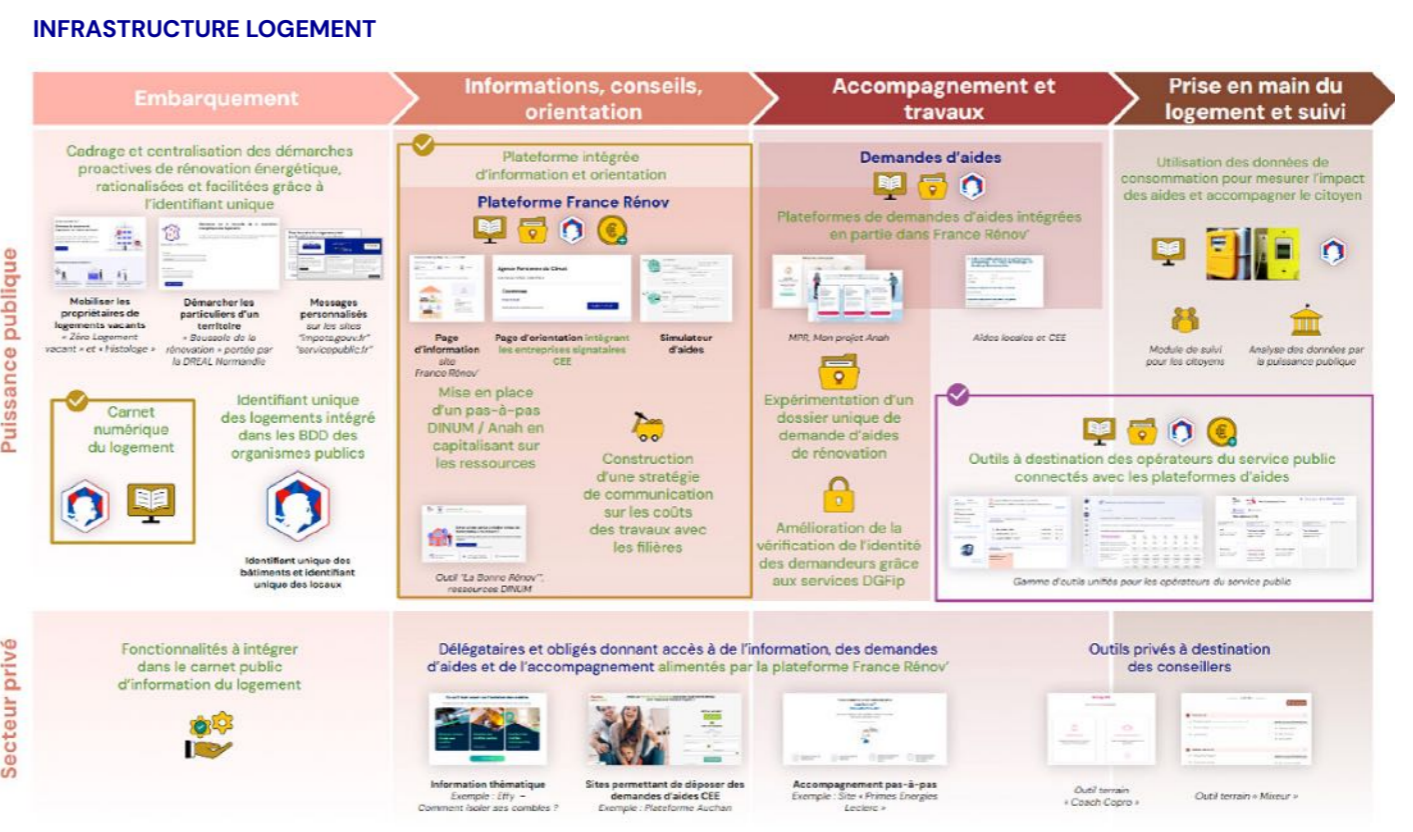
INFRASTRUCTURE LOGEMENT

Embarquement

Informations, conseils, orientation

Accompagnement et travaux

Prise en main du logement et suivi

Puissance publique

Cadrage et centralisation des démarches proactives de rénovation énergétique, rationalisées et facilitées grâce à l'identifiant unique

Mobiliser les propriétaires de logements vacants
« Zéro Logement vacant » et « Histologe »

Démarcher les particuliers d'un territoire
« Boussole de la rénovation » portée par la DREAL Normandie

Messages personnalisés sur les sites "impots.gouv.fr" "servicepublic.fr"

Carnet numérique du logement

Identifiant unique des logements intégré dans les BDD des organismes publics

Identifiant unique des bâtiments et identifiant unique des locaux

Plateforme intégrée d'information et orientation

Plateforme France Rénov

Page d'information site France Rénov'

Page d'orientation intégrant les entreprises signataires CEE

Simulateur d'aides

Mise en place d'un pas-à-pas DINUM / Anah en capitalisant sur les ressources

Construction d'une stratégie de communication sur les coûts des travaux avec les filières

Outil "La Bonne Rénov'", ressources DINUM

Demandes d'aides

Plateformes de demandes d'aides intégrées en partie dans France Rénov'

MPR, Mon projet Anah

Aides locales et CEE

Expérimentation d'un dossier unique de demande d'aides de rénovation

Amélioration de la vérification de l'identité des demandeurs grâce aux services DGFip

Utilisation des données de consommation pour mesurer l'impact des aides et accompagner le citoyen

Module de suivi pour les citoyens

Analyse des données par la puissance publique

Outils à destination des opérateurs du service public connectés avec les plateformes d'aides

Gamme d'outils unifiés pour les opérateurs du service public

Secteur privé

Fonctionnalités à intégrer dans le carnet public d'information du logement

Délégataires et obligés donnant accès à de l'information, des demandes d'aides et de l'accompagnement alimentés par la plateforme France Rénov'

Information thématique
Exemple : Effy – Comment isoler ses combles ?

Sites permettant de déposer des demandes d'aides CEE
Exemple : Plateforme Auchan

Accompagnement pas-à-pas
Exemple : Site « Primes Energies Leclerc »

Outils privés à destination des conseillers

Outil terrain « Coach Copro »

Outil terrain « Mixeur »